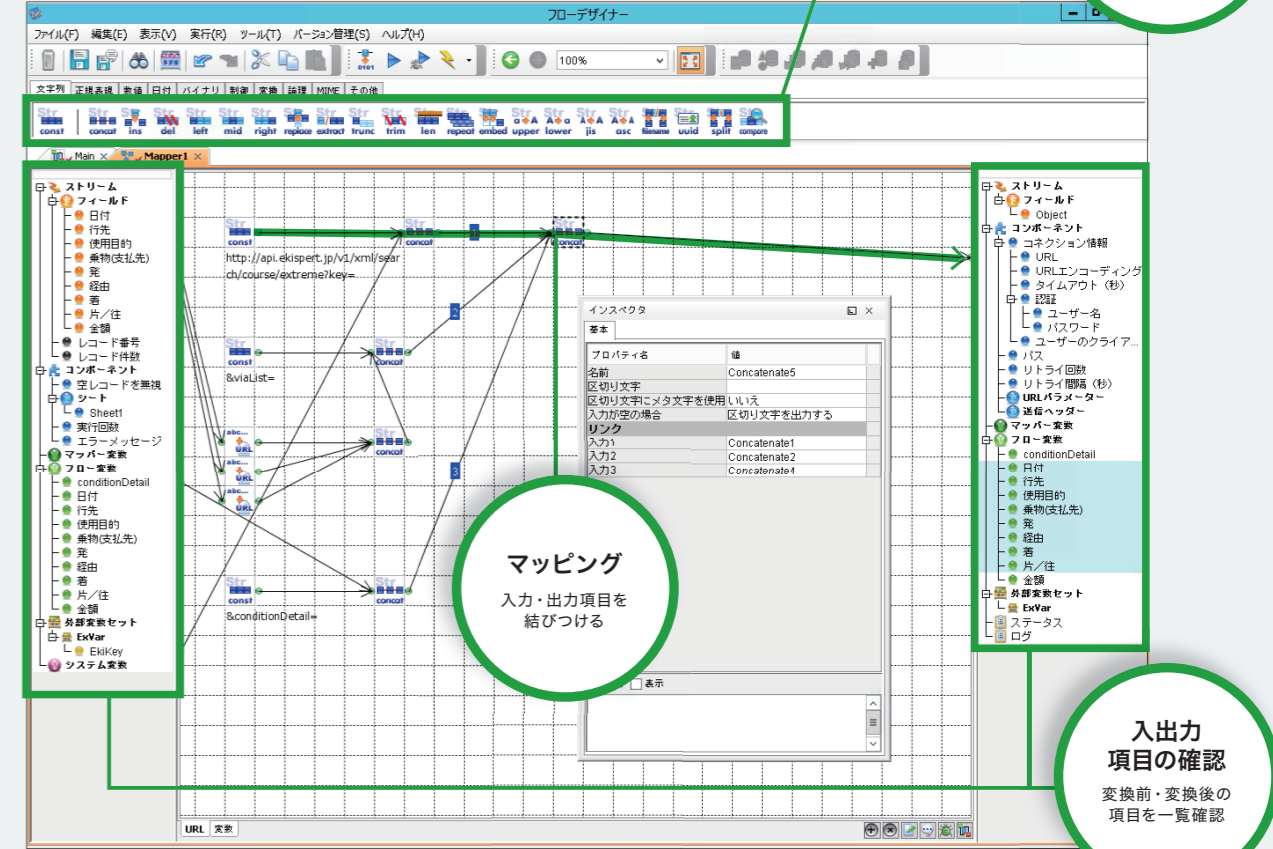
フローデザイナー

ファイル(F) 編集(E) 表示(V) 実行(R) ツール(T) バージョン管理(S) ヘルプ(H)

100%

文字列 正規表現 数値 日付 バイナリ 制御 変換 論理 MIME その他

const concat ins del left mid right replace extract trunc trim len repeat embed upper lower jis asc filename uuid split compare

Main Mapper1

ストリーム
フィールド
日付
行先
使用目的
乗物(支払先)
発
経由
着
片／往
金額
レコード番号
レコード件数
コンポーネント
空レコードを無視
シート
Sheet1
実行回数
エラーメッセージ
マッパー変数
フロー変数
conditionDetail
日付
行先
使用目的
乗物(支払先)
発
経由
着
片／往
金額
外部変数セット
ExVar
EkiKey
システム変数

const
concat
concat
http://api.ekispert.jp/v1/xml/search/course/extreme?key=
1
2
3
const
concat
&viaList=
URL
URL
URL
concat
const
concat
&conditionDetail=

インスペクタ
基本

| プロパティ名 | 値 |
|---|---|
| 名前 | Concatenate5 |
| 区切り文字 | |
| 区切り文字にメタ文字を使用 | いいえ |
| 入力が空の場合 | 区切り文字を出力する |
| リンク | |
| 入力1 | Concatenate1 |
| 入力2 | Concatenate2 |
| 入力3 | Concatenate4 |

表示

マッピング
入力・出力項目を結びつける

ストリーム
フィールド
Object
コンポーネント
コネクション情報
URL
URLエンコーディング
タイムアウト（秒）
認証
ユーザー名
パスワード
ユーザーのクライア...
パス
リトライ回数
リトライ間隔（秒）
URLパラメーター
送信ヘッダー
マッパー変数
フロー変数
conditionDetail
日付
行先
使用目的
乗物(支払先)
発
経由
着
片／往
金額
外部変数セット
ExVar
ステータス
ログ

URL 変数

入出力
項目の確認
変換前・変換後の
項目を一覧確認